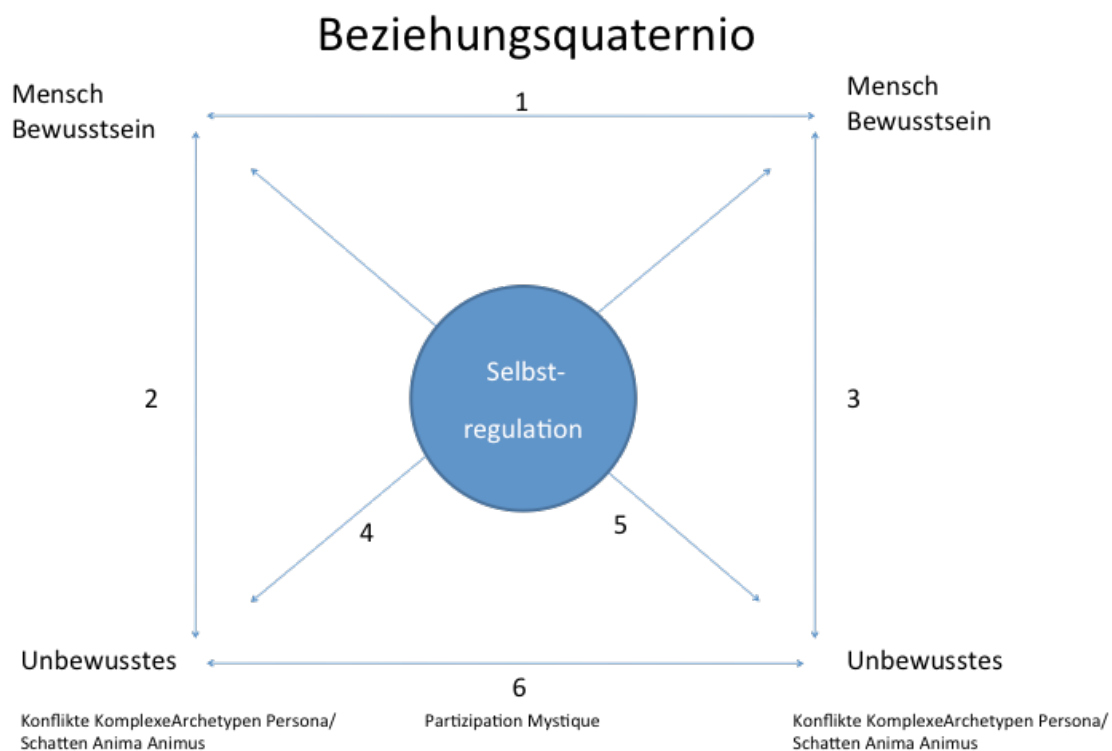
Beziehungsquaternio

Mensch Bewusstsein

1

Mensch Bewusstsein

2

Selbst-regulation

3

4

5

Unbewusstes

6

Unbewusstes

Konflikte KomplexeArchetypen Persona/ Schatten Anima Animus

Partizipation Mystique

Konflikte KomplexeArchetypen Persona/ Schatten Anima Animus